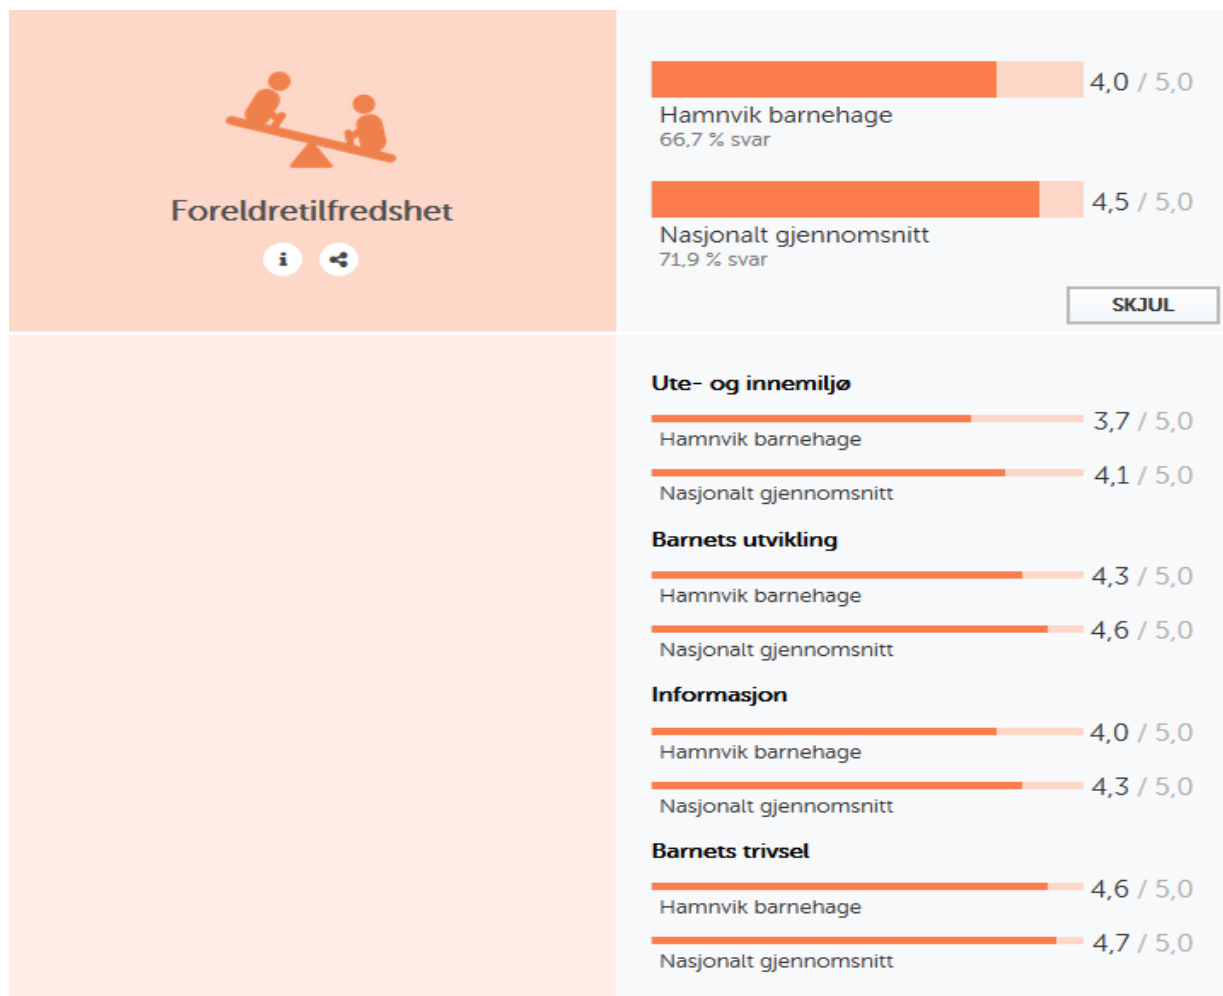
Foreldretilfredshet

i

4,0 / 5,0
Hamnvik barnehage
66,7 % svar

4,5 / 5,0
Nasjonalt gjennomsnitt
71,9 % svar

SKJUL

Ute- og innemiljø

3,7 / 5,0
Hamnvik barnehage

4,1 / 5,0
Nasjonalt gjennomsnitt

Barnets utvikling

4,3 / 5,0
Hamnvik barnehage

4,6 / 5,0
Nasjonalt gjennomsnitt

Informasjon

4,0 / 5,0
Hamnvik barnehage

4,3 / 5,0
Nasjonalt gjennomsnitt

Barnets trivsel

4,6 / 5,0
Hamnvik barnehage

4,7 / 5,0
Nasjonalt gjennomsnitt